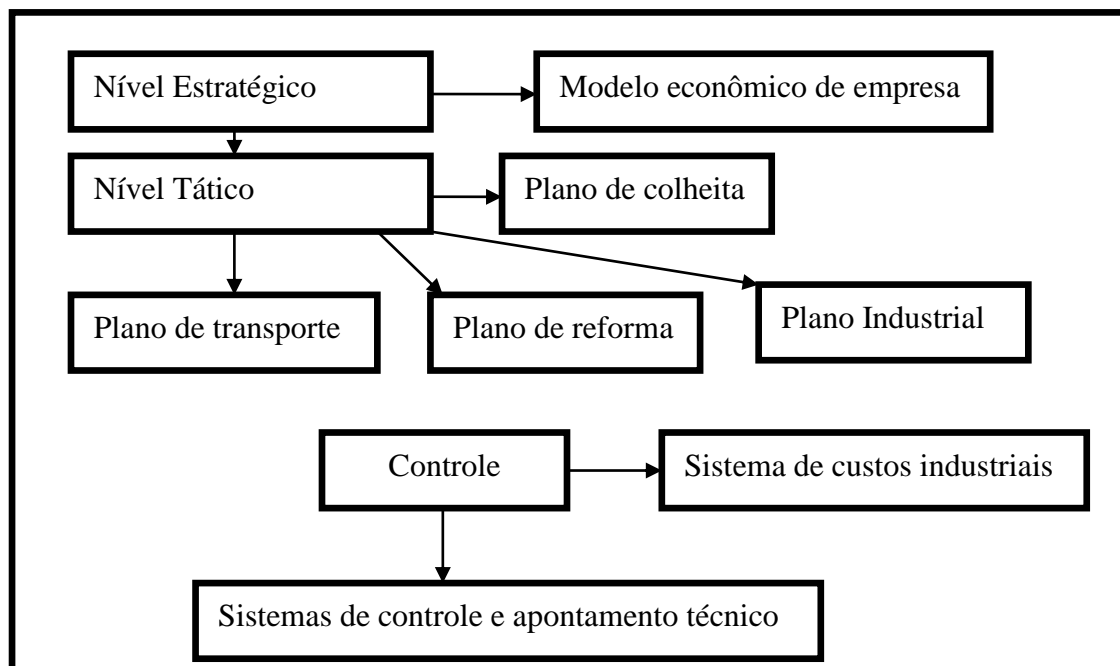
Nível Estratégico

Modelo econômico de empresa

Nível Tático

Plano de colheita

Plano de transporte

Plano de reforma

Plano Industrial

Controle

Sistema de custos industriais

Sistemas de controle e apontamento técnico